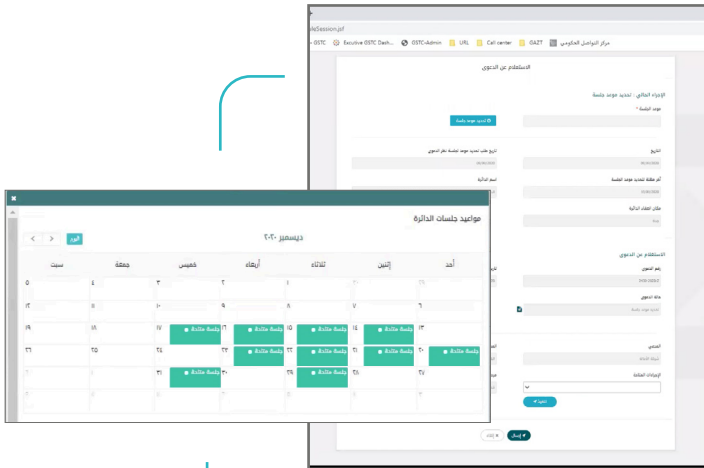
eSession.jsf

OSTC  Excutive OSTC Dash...  OSTC-Admin  URL  Call center  OAZT  مركز التواصل الحكومي

الاستعلام عن الدعوى

الإجراء التالي : تحديد موعد جلسة

موعد الجلسة *

تحديد موعد جلسة

التاريخ

تاريخ طلب تحديد موعد جلسة نظر الدعوى

آخر مهلة لتحديد موعد الجلسة

اسم الدائرة

مقدار انعقاد الدائرة

الاستعلام عن الدعوى

رقم الدعوى

حالة الدعوى

المدعي

الإجراءات السابقة

إرسال

مواعيد جلسات الدائرة

اليوم

ديسمبر ٢٠٢٠

| سبت | جمعة | خميس | أربعاء | ثلاثاء | إثنين | أحد |
|---|---|---|---|---|---|---|
| ٥ | ٤ | ٣ | ٢ | ١ | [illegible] | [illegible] |
| ١٢ | ١١ | ١٠ | ٩ | ٨ | ٧ | ٦ |
| ١٩ | ١٨ | ١٧ جلسة متاحة | ١٦ جلسة متاحة | ١٥ جلسة متاحة | ١٤ جلسة متاحة | ١٣ |
| ٢٦ | ٢٥ | ٢٤ | ٢٣ جلسة متاحة | ٢٢ جلسة متاحة | ٢١ جلسة متاحة | ٢٠ جلسة متاحة |
| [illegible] | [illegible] | ٣١ جلسة متاحة | ٣٠ | ٢٩ جلسة متاحة | ٢٨ | ٢٧ |